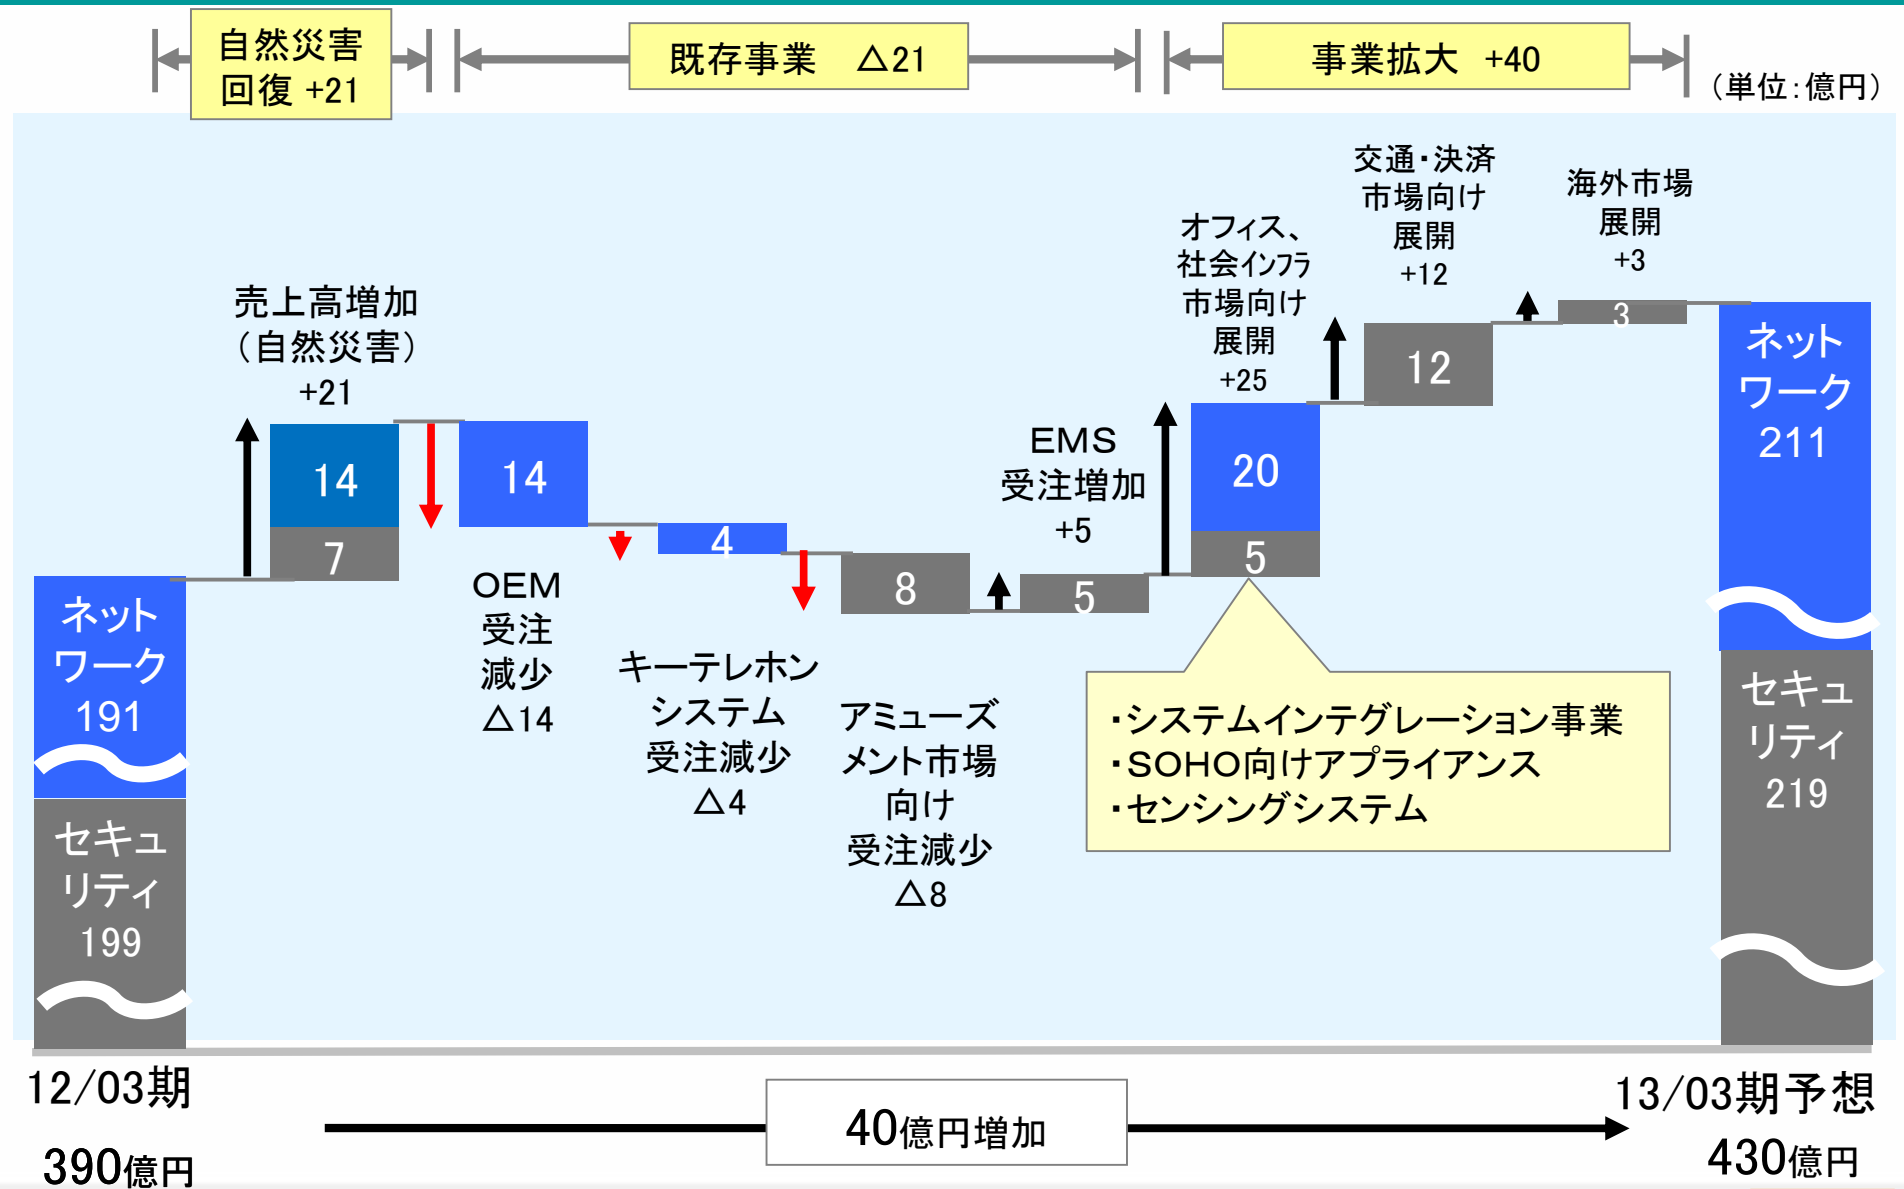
自然災害回復 +21

既存事業　△21

事業拡大　+40

（単位：億円）

ネットワーク
191

セキュリティ
199

12/03期

390億円

売上高増加
（自然災害）
+21

14

7

14

OEM
受注
減少
△14

4

キーテレホン
システム
受注減少
△4

8

アミューズメント市場
向け
受注減少
△8

5

EMS
受注増加
+5

オフィス、
社会インフラ
市場向け
展開
+25

20

5

交通・決済
市場向け
展開
+12

12

海外市場
展開
+3

3

・システムインテグレーション事業
・SOHO向けアプライアンス
・センシングシステム

ネットワーク
211

セキュリティ
219

40億円増加

13/03期予想

430億円